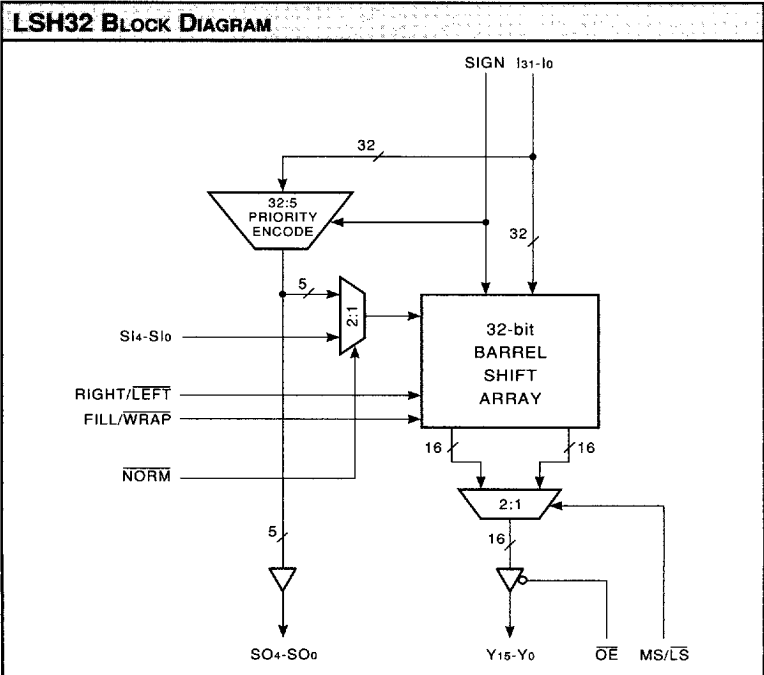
LSH32 BLOCK DIAGRAM

SIGN $I_{31}$-$I_0$

32

32:5 PRIORITY ENCODE

32

5

2:1

32-bit BARREL SHIFT ARRAY

$SI_4$-$SI_0$

RIGHT/$\overline{LEFT}$

FILL/$\overline{WRAP}$

$\overline{NORM}$

16

16

2:1

5

16

$SO_4$-$SO_0$

$Y_{15}$-$Y_0$

$\overline{OE}$

MS/$\overline{LS}$